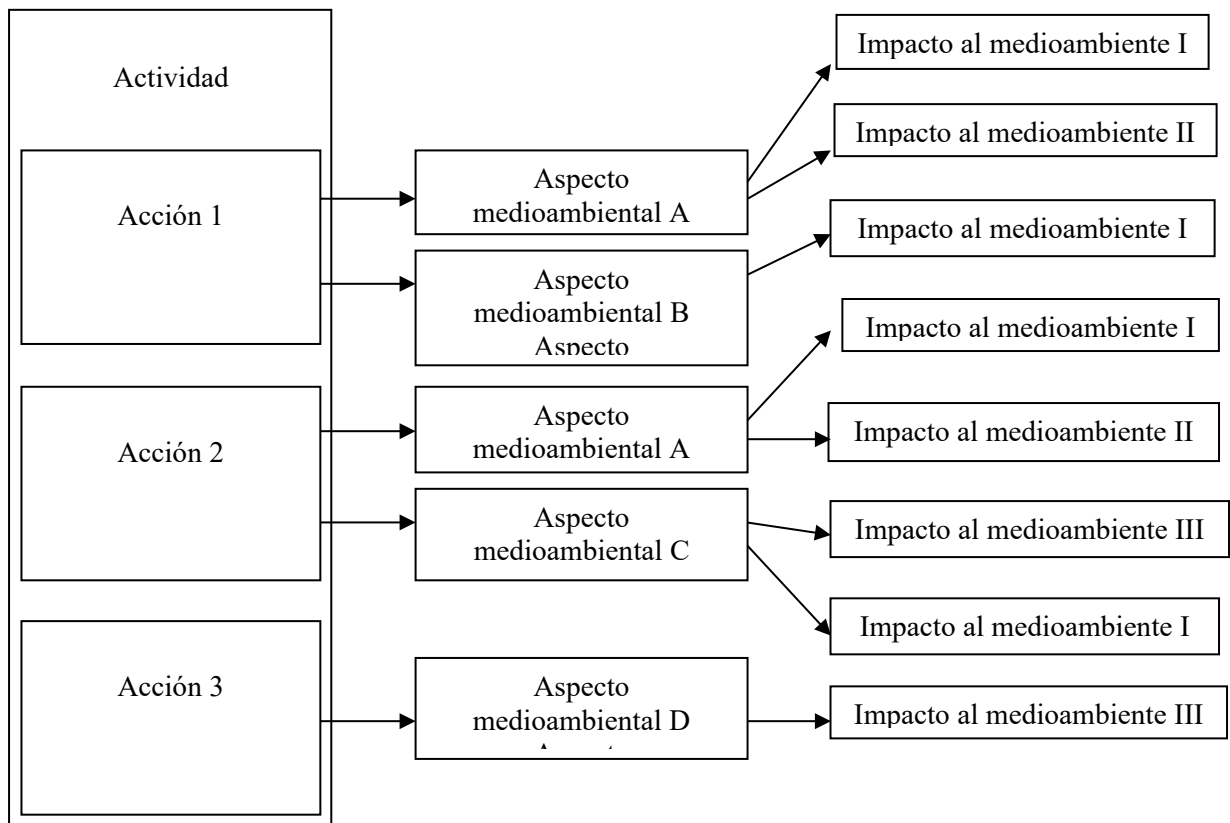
Actividad

Acción 1

Acción 2

Acción 3

Aspecto medioambiental A

Aspecto medioambiental B Aspecto

Aspecto medioambiental A

Aspecto medioambiental C

Aspecto medioambiental D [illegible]

Impacto al medioambiente I

Impacto al medioambiente II

Impacto al medioambiente I

Impacto al medioambiente I

Impacto al medioambiente II

Impacto al medioambiente III

Impacto al medioambiente I

Impacto al medioambiente III